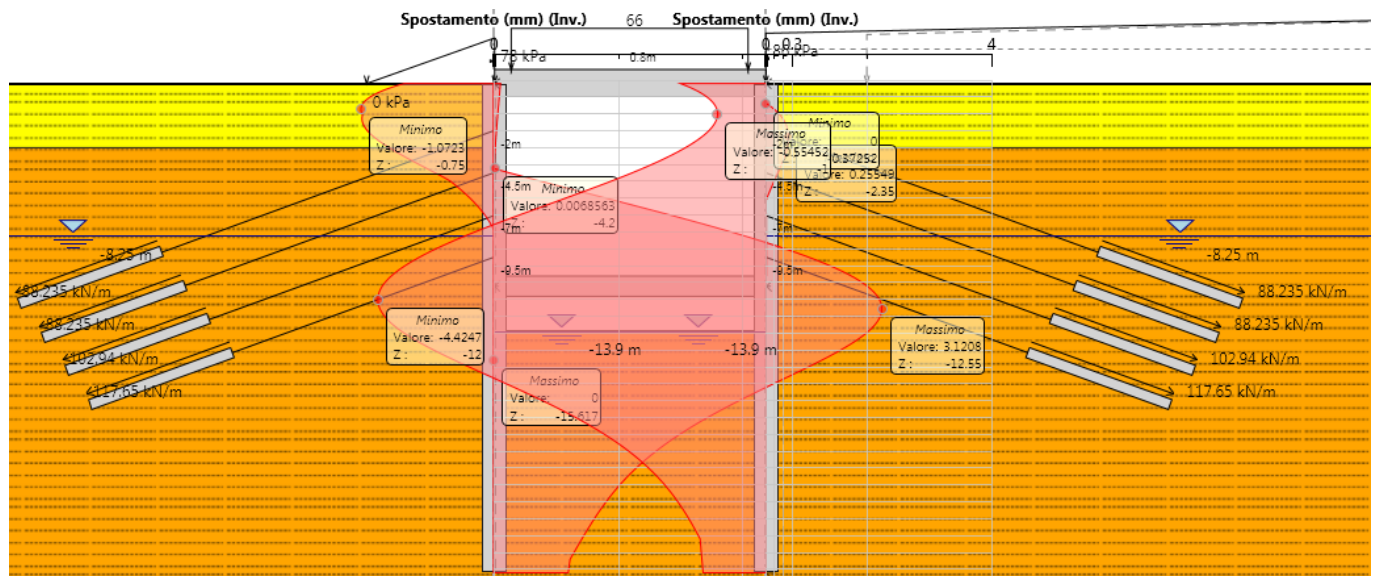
Spostamento (mm) (Inv.)
66
Spostamento (mm) (Inv.)
0
0
0.3
4
78 kPa
0.8m
88 kPa
0 kPa
Minimo
Valore: -1.0723
Z: -0.75
-2m
Massimo
Valore: 0.55452
Z:
Minimo
Valore: 0
0.37252
Valore: 0.25549
Z: -2.35
-4.5m
Minimo
Valore: 0.0068563
Z: -4.2
-4.5m
-7m
-7m
-8.25 m
-8.25 m
88.235 kN/m
88.235 kN/m
-9.5m
-9.5m
88.235 kN/m
88.235 kN/m
Minimo
Valore: -4.4247
Z: -12
Massimo
Valore: 3.1208
Z: -12.55
102.94 kN/m
-13.9 m
-13.9 m
102.94 kN/m
117.65 kN/m
Massimo
Valore: 0
Z: -15.617
117.65 kN/m